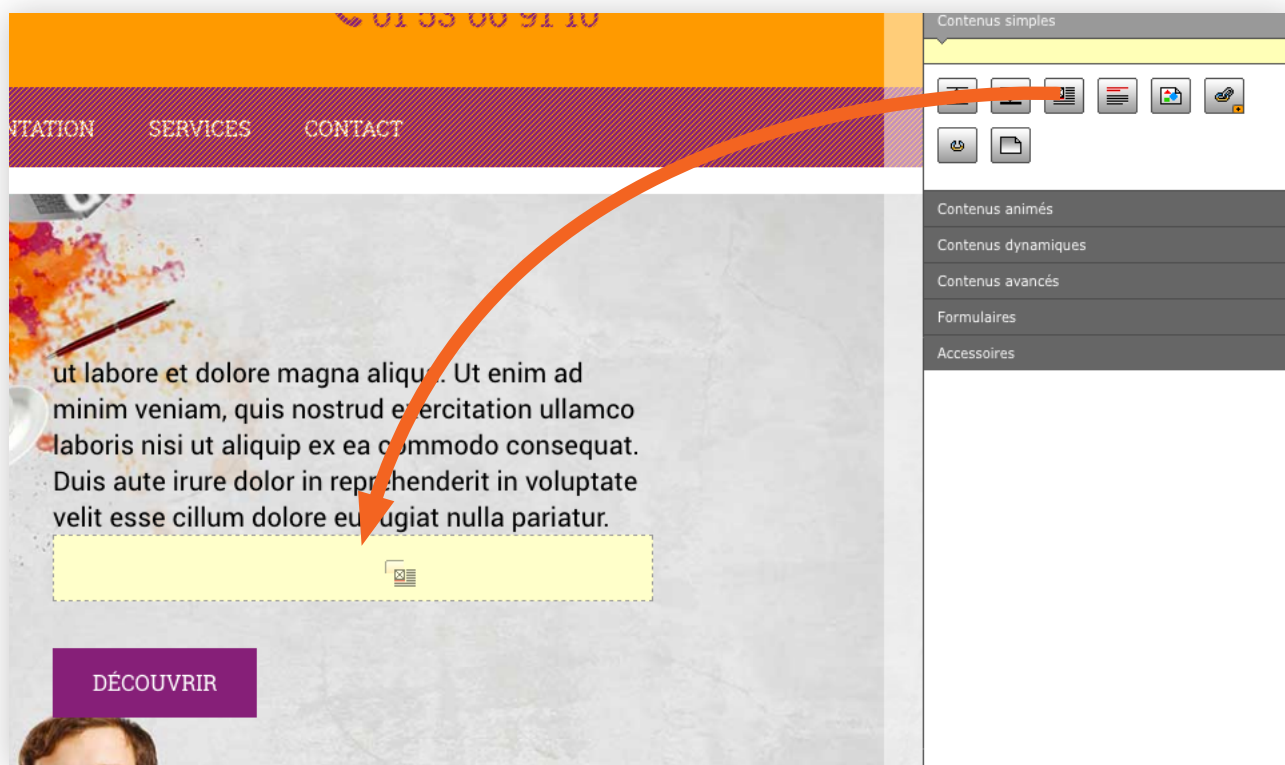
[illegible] 01 53 00 91 10

NTATION SERVICES CONTACT

ut labore et dolore magna aliqu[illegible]. Ut enim ad minim veniam, quis nostrud e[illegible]ercitation ullamco laboris nisi ut aliquip ex ea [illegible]ommodo consequat. Duis aute irure dolor in rep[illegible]ehenderit in voluptate velit esse cillum dolore eu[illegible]ugiat nulla pariatur.

DÉCOUVRIR

Contenus simples

Contenus animés
Contenus dynamiques
Contenus avancés
Formulaires
Accessoires